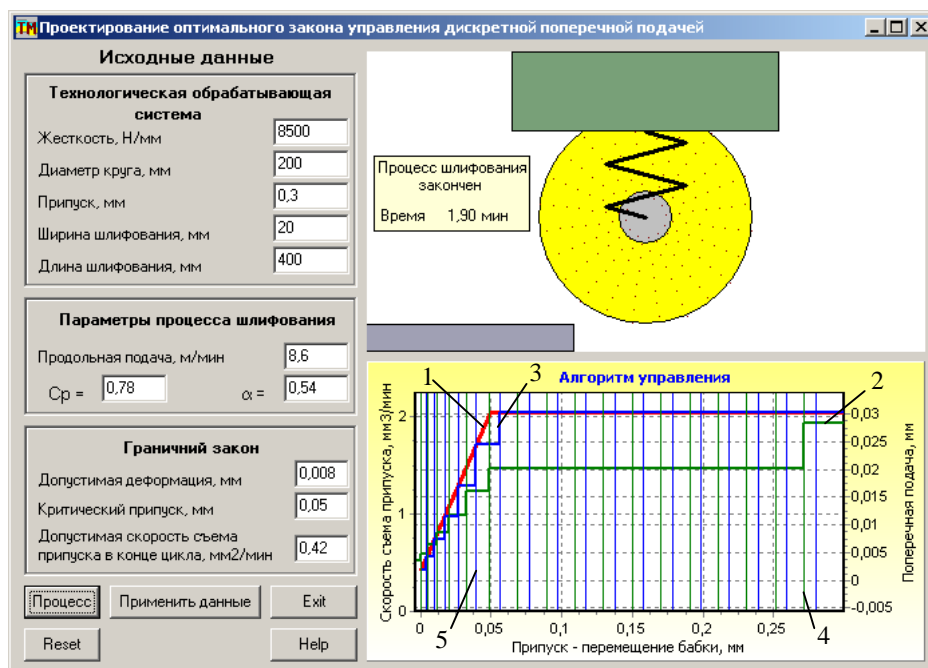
TM Проектирование оптимального закона управления дискретной поперечной подачей

Исходные данные

Технологическая обрабатывающая система
Жесткость, Н/мм 8500
Диаметр круга, мм 200
Припуск, мм 0,3
Ширина шлифования, мм 20
Длина шлифования, мм 400

Параметры процесса шлифования
Продольная подача, м/мин 8,6
Ср = 0,78
α = 0,54

Граничий закон
Допустимая деформация, мм 0,008
Критический припуск, мм 0,05
Допустимая скорость съема припуска в конце цикла, мм2/мин 0,42

Процесс
Применить данные
Exit
Reset
Help

Процесс шлифования закончен
Время 1,90 мин

Алгоритм управления
1
2
3
4
5
Скорость съема припуска, мм3/мин
Поперечная подача, мм
Припуск - перемещение бабки, мм
0
1
2
0
0,05
0,1
0,15
0,2
0,25
0,03
0,025
0,02
0,015
0,01
0,005
0
-0,005